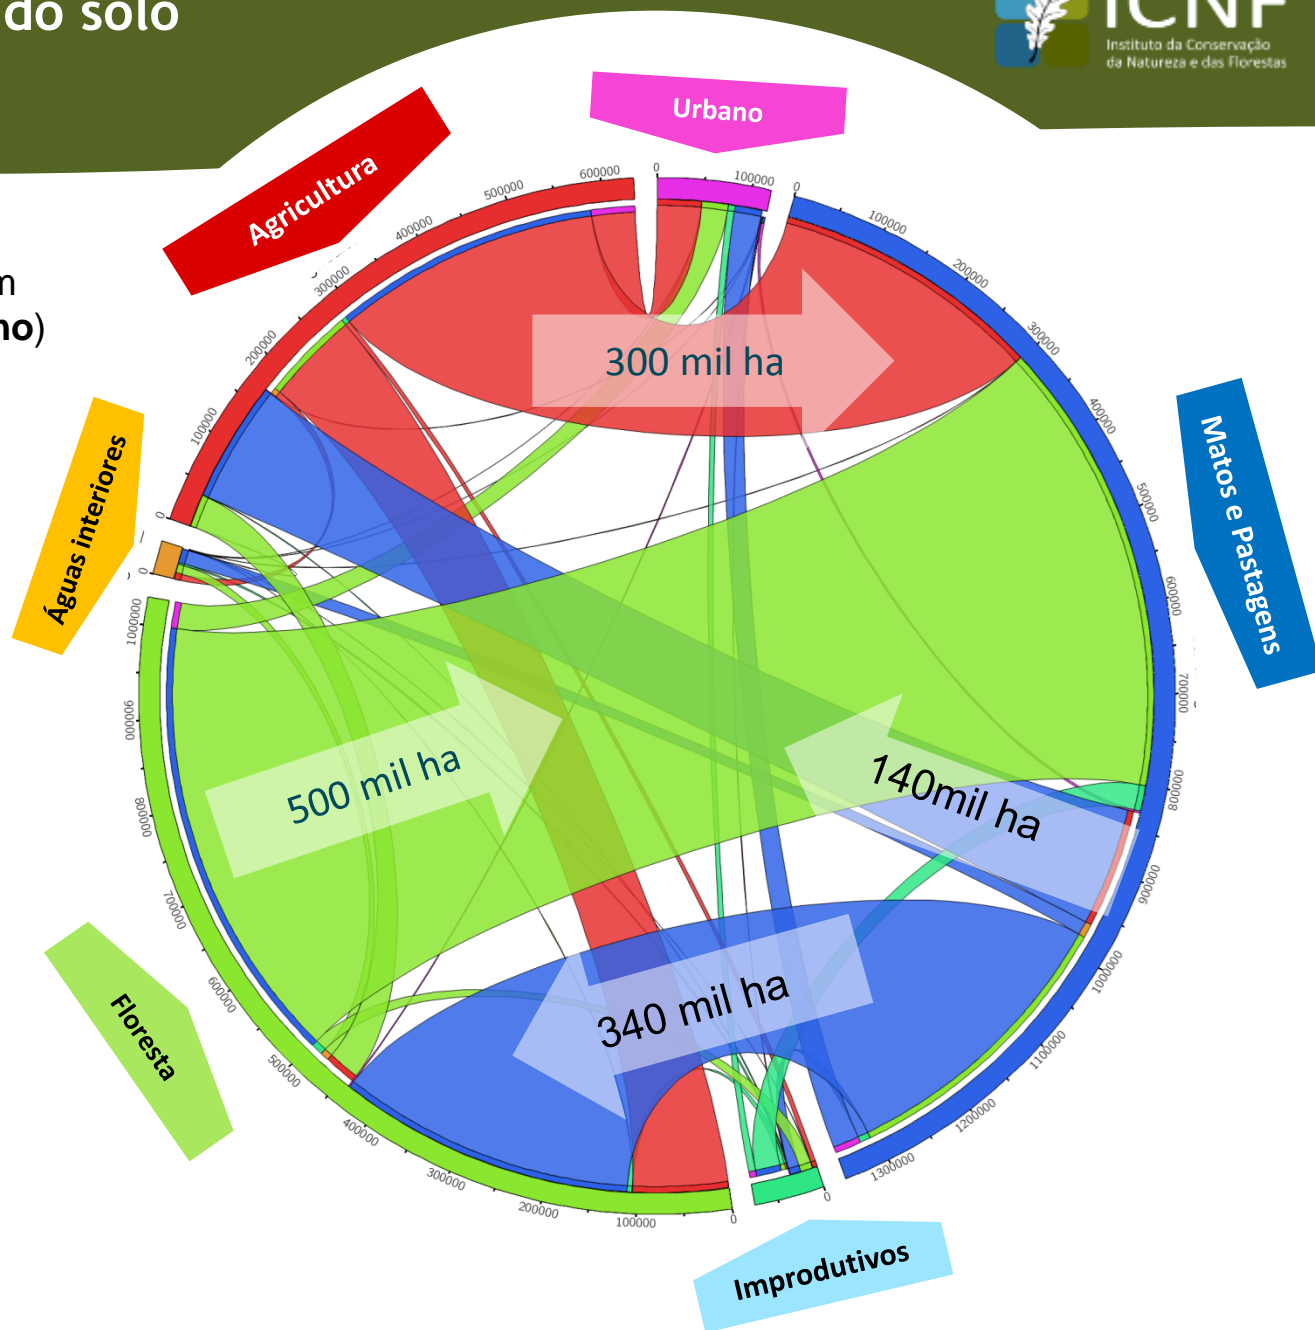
do solo

ICNF
Instituto da Conservação da Natureza e das Florestas

n
no)

Urbano
Agricultura
Matos e Pastagens
Águas interiores
Floresta
Improdutivos

300 mil ha
500 mil ha
140mil ha
340 mil ha

0
100000
200000
300000
400000
500000
600000
0
100000
0
100000
200000
300000
400000
500000
600000
700000
800000
900000
1000000
1100000
1200000
1300000
0
0
0
100000
200000
300000
400000
500000
600000
700000
800000
900000
1000000
0